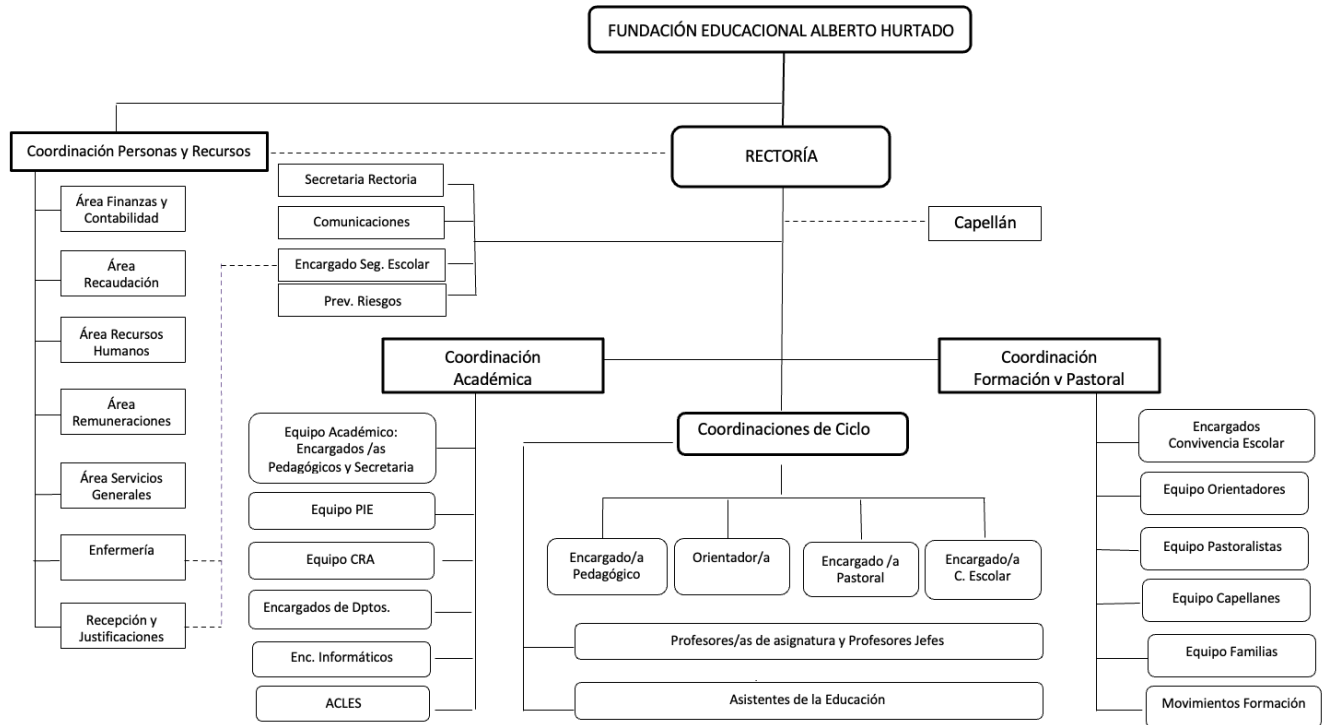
FUNDACIÓN EDUCACIONAL ALBERTO HURTADO

Coordinación Personas y Recursos

RECTORÍA

Secretaria Rectoria

Comunicaciones

Encargado Seg. Escolar

Prev. Riesgos

Capellán

Área Finanzas y Contabilidad

Área Recaudación

Área Recursos Humanos

Área Remuneraciones

Área Servicios Generales

Enfermería

Recepción y Justificaciones

Coordinación Académica

Coordinación Formación v Pastoral

Equipo Académico: Encargados /as Pedagógicos y Secretaria

Equipo PIE

Equipo CRA

Encargados de Dptos.

Enc. Informáticos

ACLES

Coordinaciones de Ciclo

Encargado/a Pedagógico

Orientador/a

Encargado /a Pastoral

Encargado/a C. Escolar

Profesores/as de asignatura y Profesores Jefes

Asistentes de la Educación

Encargados Convivencia Escolar

Equipo Orientadores

Equipo Pastoralistas

Equipo Capellanes

Equipo Familias

Movimientos Formación